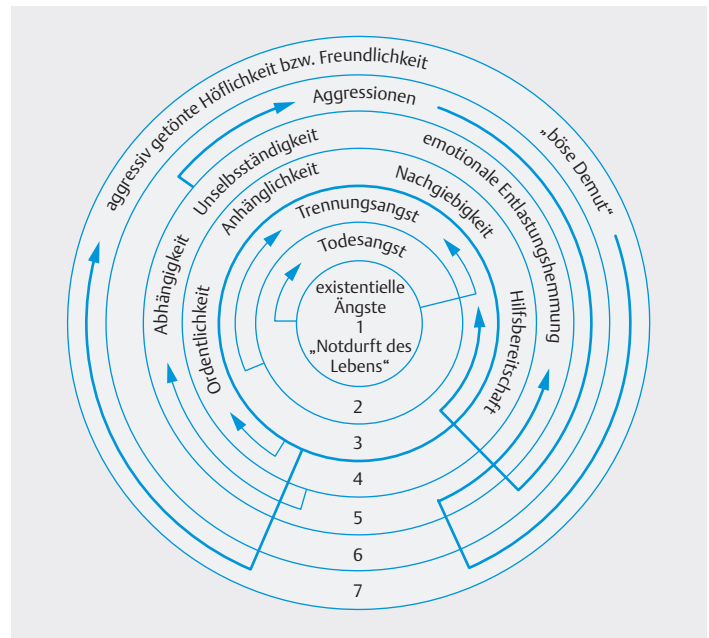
existentielle Ängste
1
„Notdurft des Lebens“

Todesangst

Trennungsangst

Anhänglichkeit

Nachgiebigkeit

Ordentlichkeit

Unselbsständigkeit

emotionale Entlastungshemmung

Abhängigkeit

Hilfsbereitschaft

Aggressionen

„böse Demut“

aggressiv getönte Höflichkeit bzw. Freundlichkeit

2
3
4
5
6
7